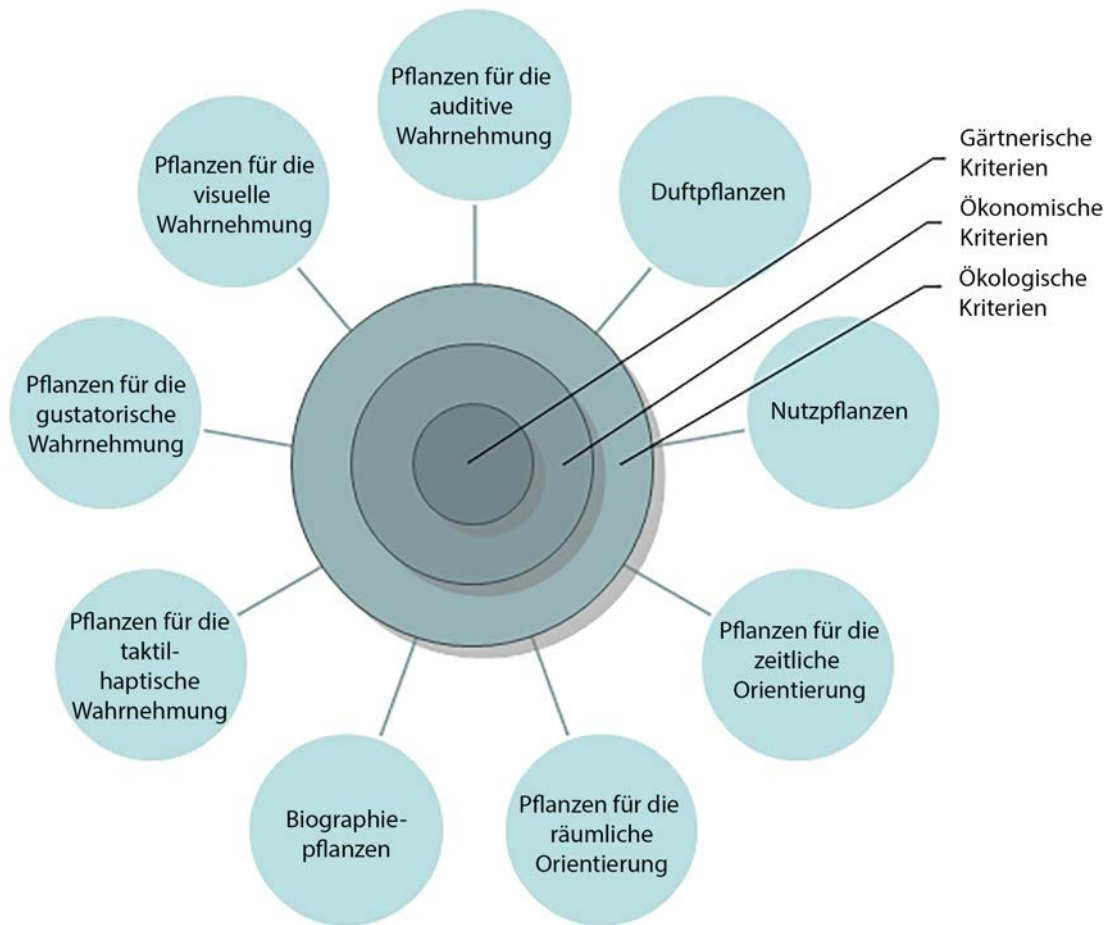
Pflanzen für die auditive Wahrnehmung

Pflanzen für die visuelle Wahrnehmung

Duftpflanzen

Gärtnerische Kriterien

Ökonomische Kriterien

Ökologische Kriterien

Pflanzen für die gustatorische Wahrnehmung

Nutzpflanzen

Pflanzen für die taktil-haptische Wahrnehmung

Pflanzen für die zeitliche Orientierung

Biographie-pflanzen

Pflanzen für die räumliche Orientierung